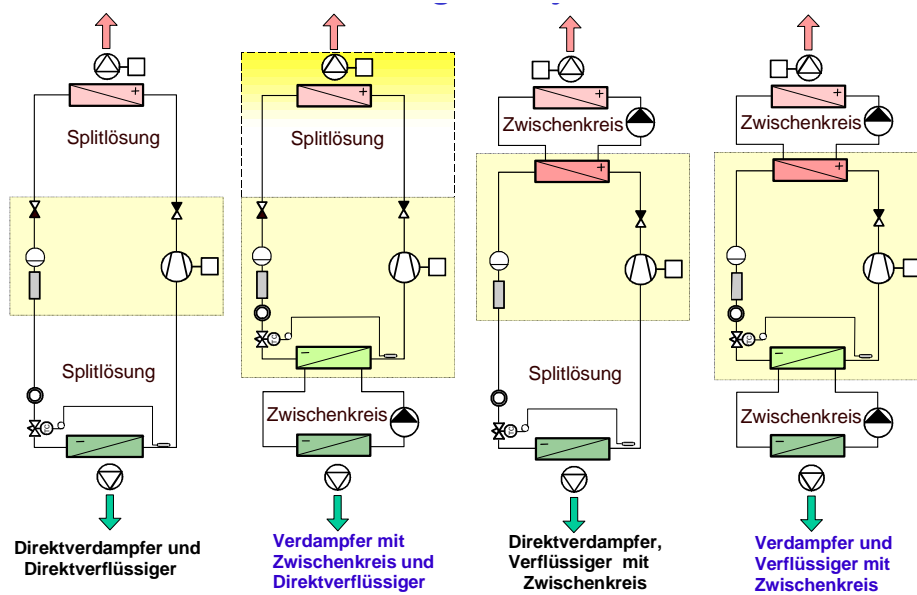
Splitlösung

Splitlösung

Direktverdampfer und Direktverflüssiger

Splitlösung

Zwischenkreis

Verdampfer mit Zwischenkreis und Direktverflüssiger

Zwischenkreis

Splitlösung

Direktverdampfer, Verflüssiger mit Zwischenkreis

Zwischenkreis

Zwischenkreis

Verdampfer und Verflüssiger mit Zwischenkreis